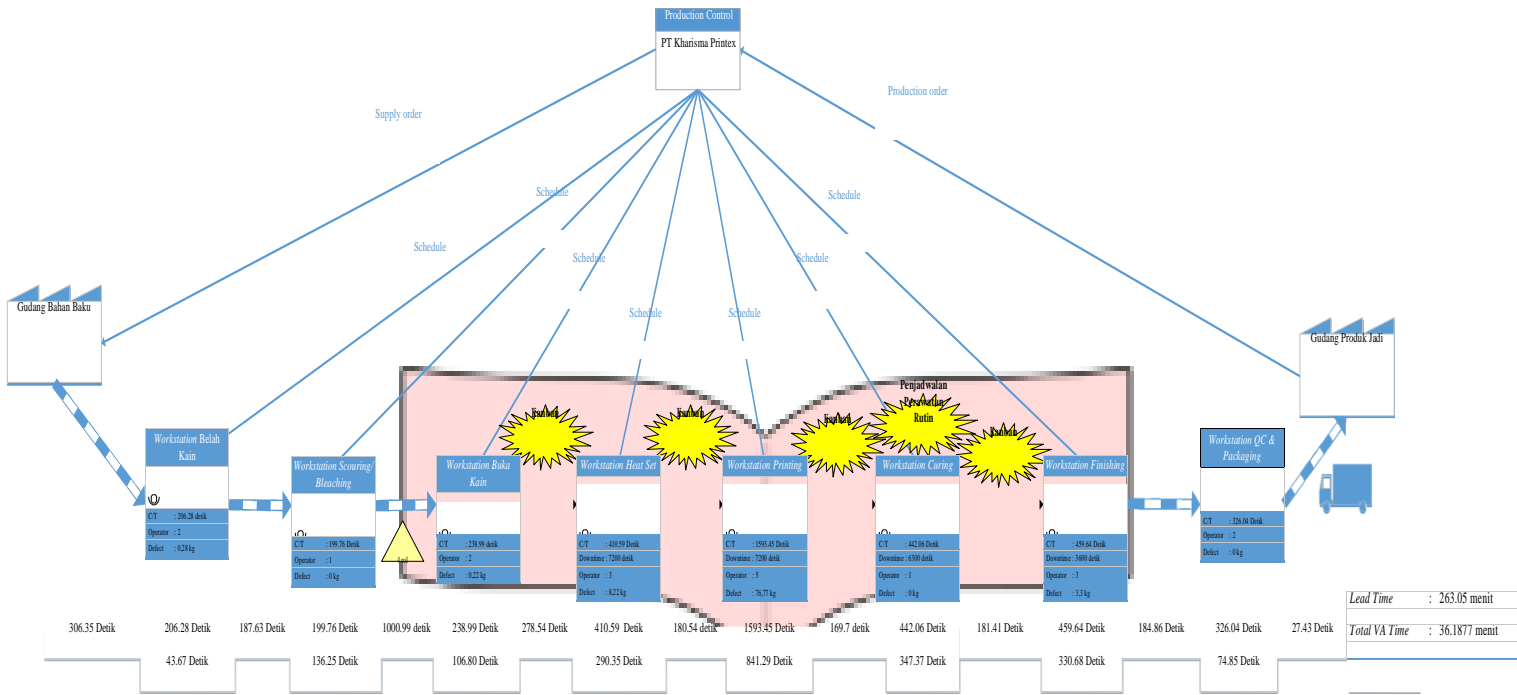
Production Control
PT Kharisma Printex

Supply order

Production order

Schedule

Schedule

Schedule

Schedule

Schedule

Schedule

Schedule

Gudang Bahan Baku

Gudang Produk Jadi

Penjadwalan Perawatan Rutin

Workstation Belah Kain
C/T : 206.28 detik
Operator : 2
Defect : 0,28 kg

Workstation Scouring/ Bleaching
C/T : 199.76 Detik
Operator : 1
Defect : 0 kg

Workstation Buka Kain
C/T : 238.99 detik
Operator : 2
Defect : 0,22 kg

Workstation Heat Set
C/T : 410.59 Detik
Downtime : 7200 detik
Operator : 3
Defect : 8,22 kg

Workstation Printing
C/T : 1593.45 Detik
Downtime : 7200 detik
Operator : 5
Defect : 76,77 kg

Workstation Curing
C/T : 442.06 Detik
Downtime : 6300 detik
Operator : 1
Defect : 0 kg

Workstation Finishing
C/T : 459.64 Detik
Downtime : 3600 detik
Operator : 3
Defect : 3,3 kg

Workstation QC & Packaging
C/T : 326.04 Detik
Operator : 2
Defect : 0 kg

306.35 Detik 206.28 Detik 187.63 Detik 199.76 Detik 1000.99 detik 238.99 Detik 278.54 Detik 410.59 Detik 180.54 detik 1593.45 Detik 169.7 detik 442.06 Detik 181.41 Detik 459.64 Detik 184.86 Detik 326.04 Detik 27.43 Detik

43.67 Detik 136.25 Detik 106.80 Detik 290.35 Detik 841.29 Detik 347.37 Detik 330.68 Detik 74.85 Detik

Lead Time : 263.05 menit
Total VA Time : 36.1877 menit